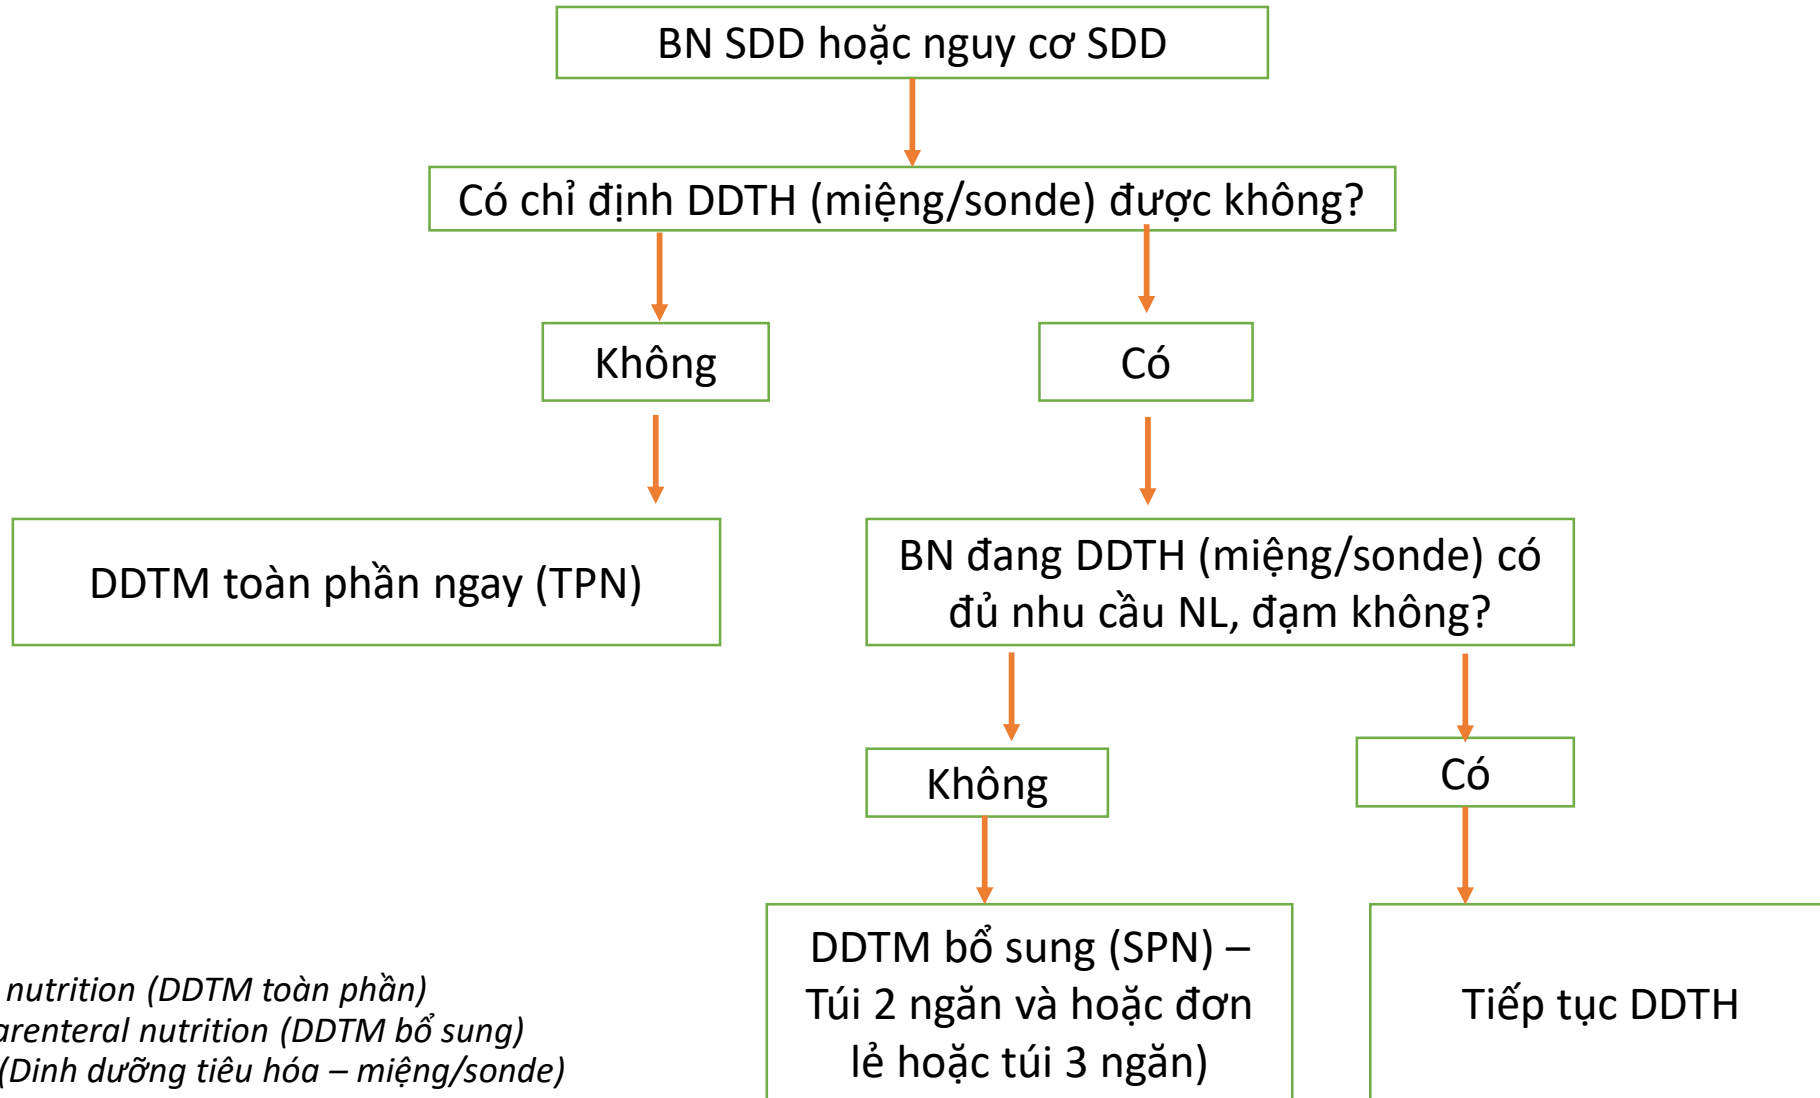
BN SDD hoặc nguy cơ SDD

Có chỉ định DDTH (miệng/sonde) được không?

Không

Có

DDTM toàn phần ngay (TPN)

BN đang DDTH (miệng/sonde) có đủ nhu cầu NL, đạm không?

Không

Có

DDTM bổ sung (SPN) – Túi 2 ngăn và hoặc đơn lẻ hoặc túi 3 ngăn)

Tiếp tục DDTH

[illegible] nutrition (DDTM toàn phần)
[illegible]arenteral nutrition (DDTM bổ sung)
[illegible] (Dinh dưỡng tiêu hóa – miệng/sonde)